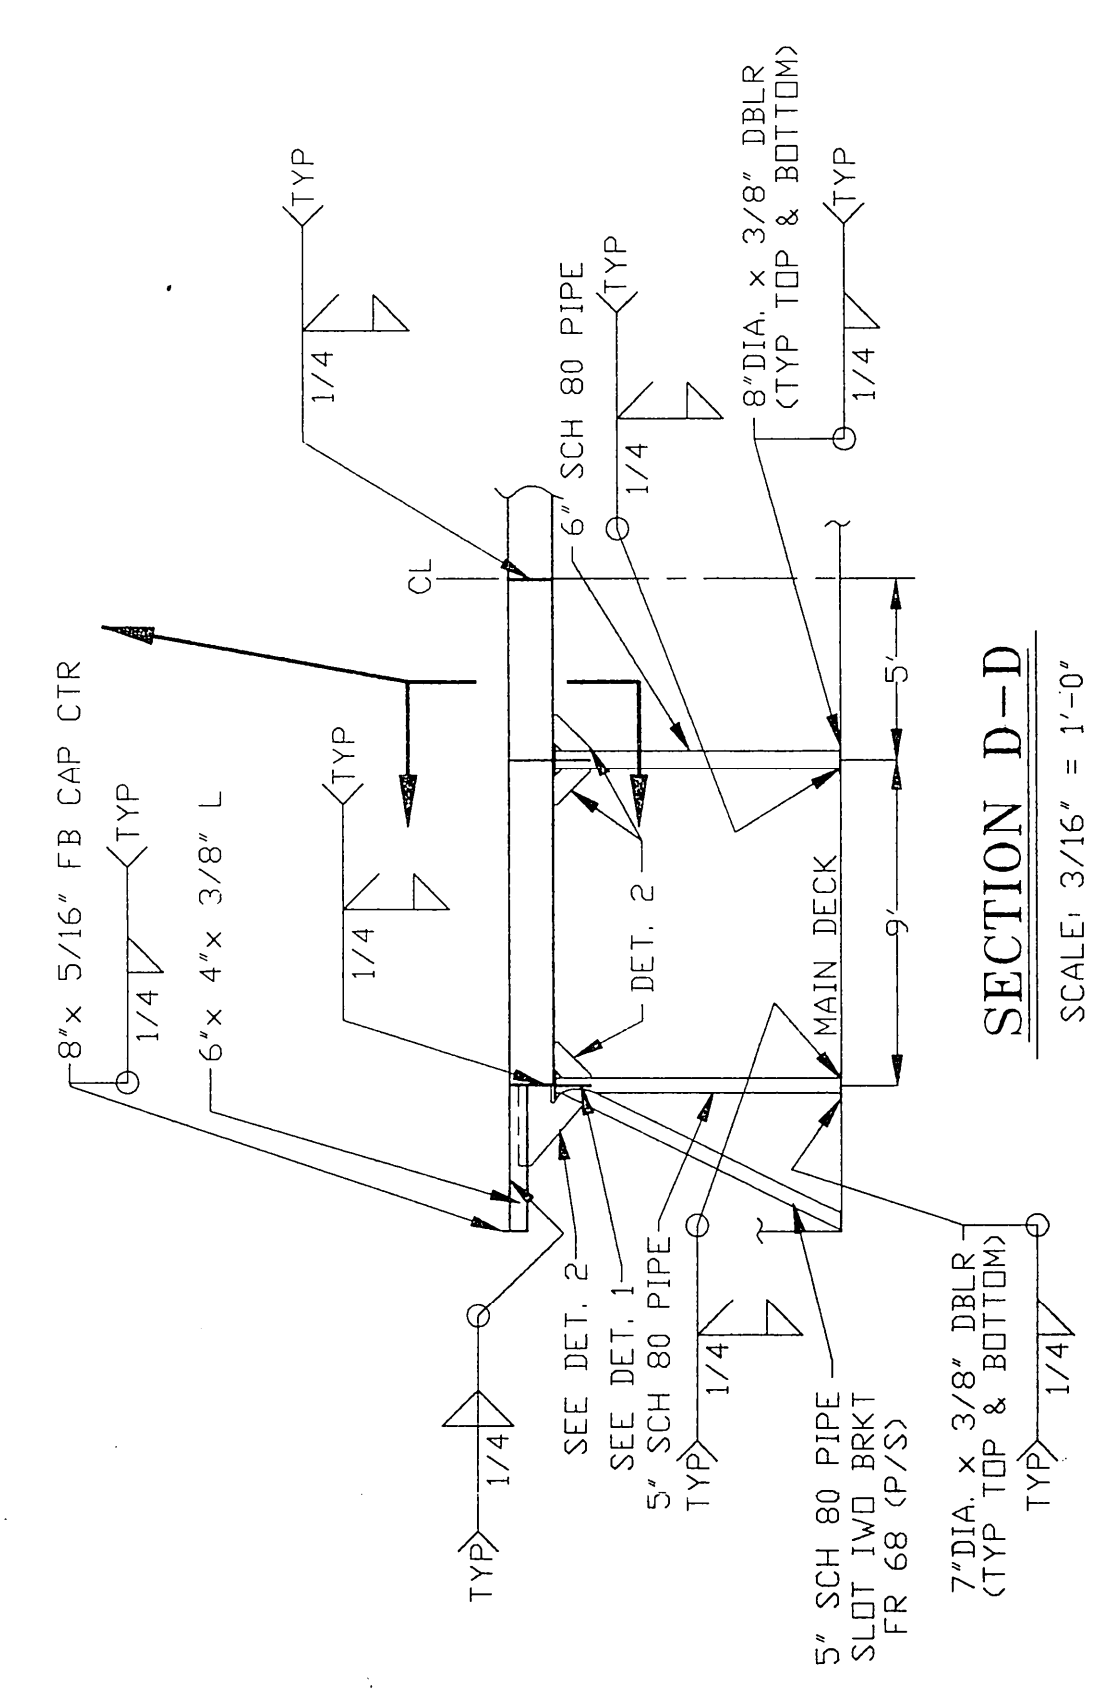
8"× 5/16" FB CAP CTR
1/4
TYP
6"× 4"× 3/8" L
TYP
1/4
TYP
1/4
CL
6" SCH 80 PIPE
1/4
TYP
8"DIA. × 3/8" DBLR
(TYP TOP & BOTTOM)
1/4
TYP
DET. 2
MAIN DECK
9'
5'
1/4
TYP
SEE DET. 2
SEE DET. 1
5" SCH 80 PIPE
1/4
TYP
5" SCH 80 PIPE
SLOT IWO BRKT
FR 68 (P/S)
7"DIA. × 3/8" DBLR
(TYP TOP & BOTTOM)
1/4
TYP
SECTION D–D
SCALE: 3/16" = 1'-0"